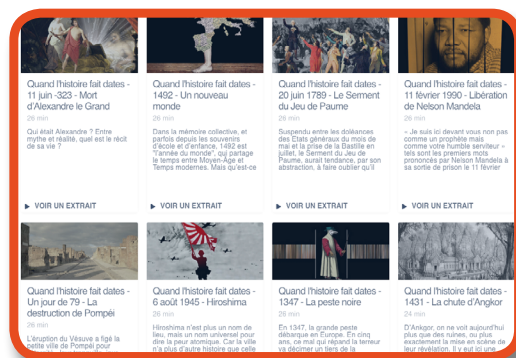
Quand l'histoire fait dates - 11 juin -323 - Mort d'Alexandre le Grand

26 min

Qui était Alexandre ? Entre mythe et réalité, quel est le récit de sa vie ?

VOIR UN EXTRAIT

Quand l'histoire fait dates - 1492 - Un nouveau monde

26 min

Dans la mémoire collective, et parfois depuis les souvenirs d'école et d'enfance, 1492 est "l'année du monde", qui partage le temps entre Moyen-Age et Temps modernes. Mais qu'est-ce

VOIR UN EXTRAIT

Quand l'histoire fait dates - 20 juin 1789 - Le Serment du Jeu de Paume

26 min

Suspendu entre les doléances des Etats généraux du mois de mai et la prise de la Bastille en juillet, le Serment du Jeu de Paume, aurait tendance, par son abstraction, à faire oublier qu'il

VOIR UN EXTRAIT

Quand l'histoire fait dates - 11 février 1990 - Libération de Nelson Mandela

26 min

« Je suis ici devant vous non pas comme un prophète mais comme votre humble serviteur » tels sont les premiers mots prononcés par Nelson Mandela à sa sortie de prison le 11 février

VOIR UN EXTRAIT

Quand l'histoire fait dates - Un jour de 79 - La destruction de Pompéi

26 min

L'éruption du Vésuve a figé la petite ville de Pompéi pour

Quand l'histoire fait dates - 6 août 1945 - Hiroshima

26 min

Hiroshima n'est plus un nom de lieu, mais un nom universel pour dire la peur atomique. Car la ville n'a plus d'autre histoire que celle

Quand l'histoire fait dates - 1347 - La peste noire

26 min

En 1347, la grande peste débarque en Europe. En cinq ans, ce mal qui répand la terreur va décimer un tiers de la

Quand l'histoire fait dates - 1431 - La chute d'Angkor

26 min

D'Angkor, on ne voit aujourd'hui plus que des ruines, ou plus exactement la mise en scène de leur révélation. Il y eut ici une